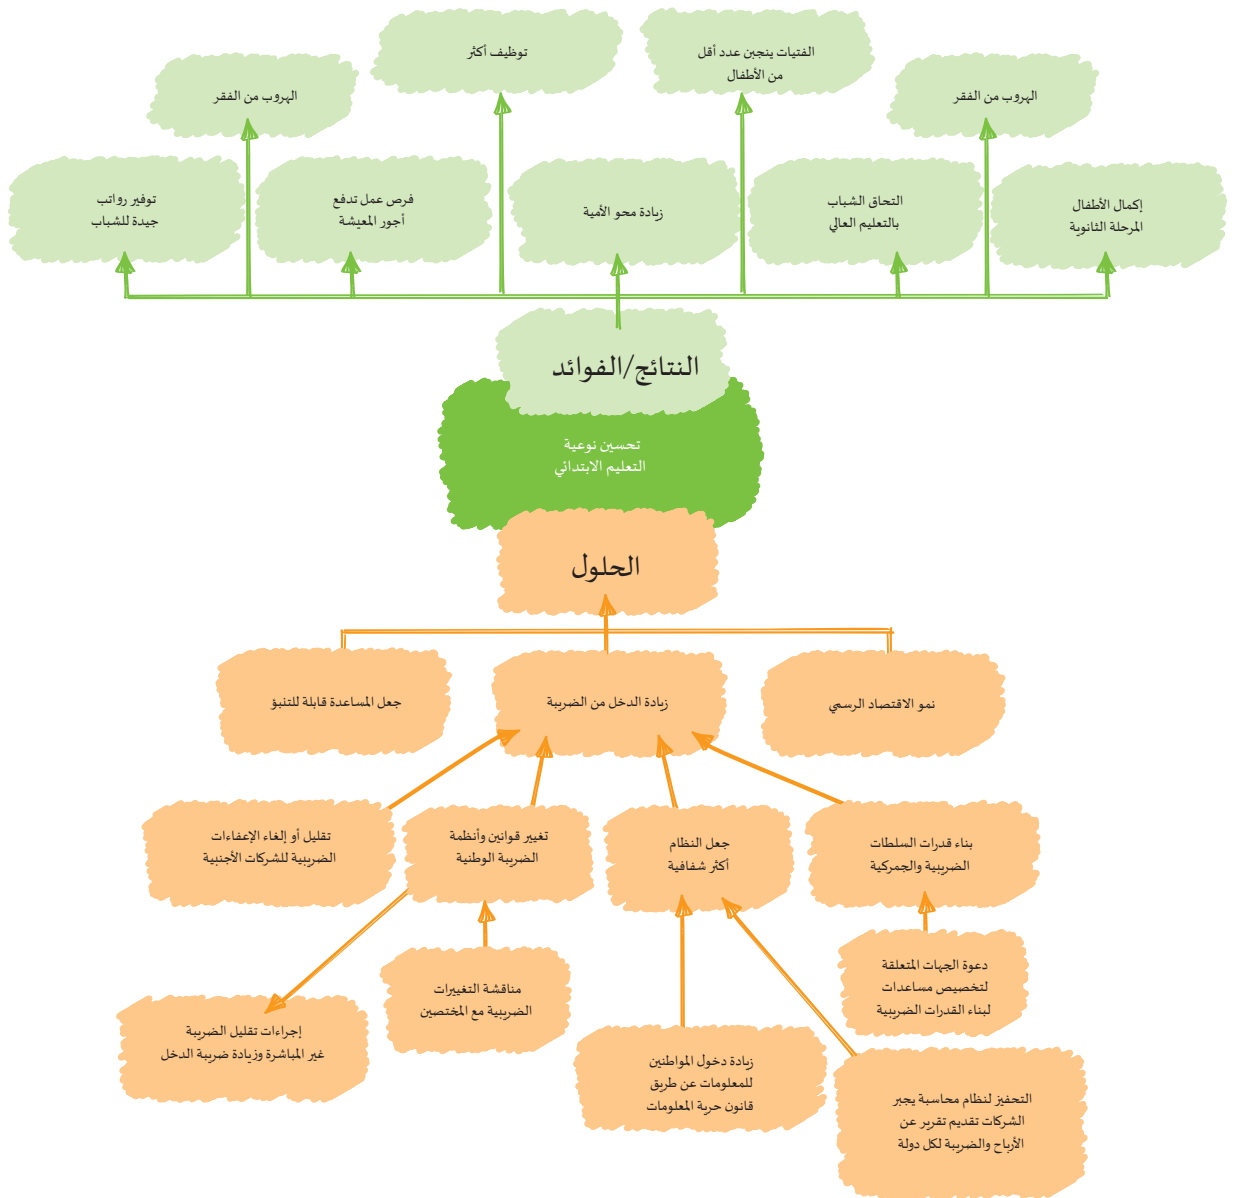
الهروب من الفقر

توظيف أكثر

الفتيات ينجبن عدد أقل من الأطفال

الهروب من الفقر

توفير رواتب جيدة للشباب

فرص عمل تدفع أجور المعيشة

زيادة محو الأمية

التحاق الشباب بالتعليم العالي

إكمال الأطفال المرحلة الثانوية

النتائج/الفوائد

تحسين نوعية التعليم الابتدائي

الحلول

جعل المساعدة قابلة للتنبؤ

زيادة الدخل من الضريبة

نمو الاقتصاد الرسمي

تقليل أو إلغاء الإعفاءات الضريبية للشركات الأجنبية

تغيير قوانين وأنظمة الضريبة الوطنية

جعل النظام أكثر شفافية

بناء قدرات السلطات الضريبية والجمركية

دعوة الجهات المتعلقة لتخصيص مساعدات لبناء القدرات الضريبية

مناقشة التغييرات الضريبية مع المختصين

إجراءات تقليل الضريبة غير المباشرة وزيادة ضريبة الدخل

زيادة دخول المواطنين للمعلومات عن طريق قانون حرية المعلومات

التحفيز لنظام محاسبة يجبر الشركات تقديم تقرير عن الأرباح والضريبة لكل دولة